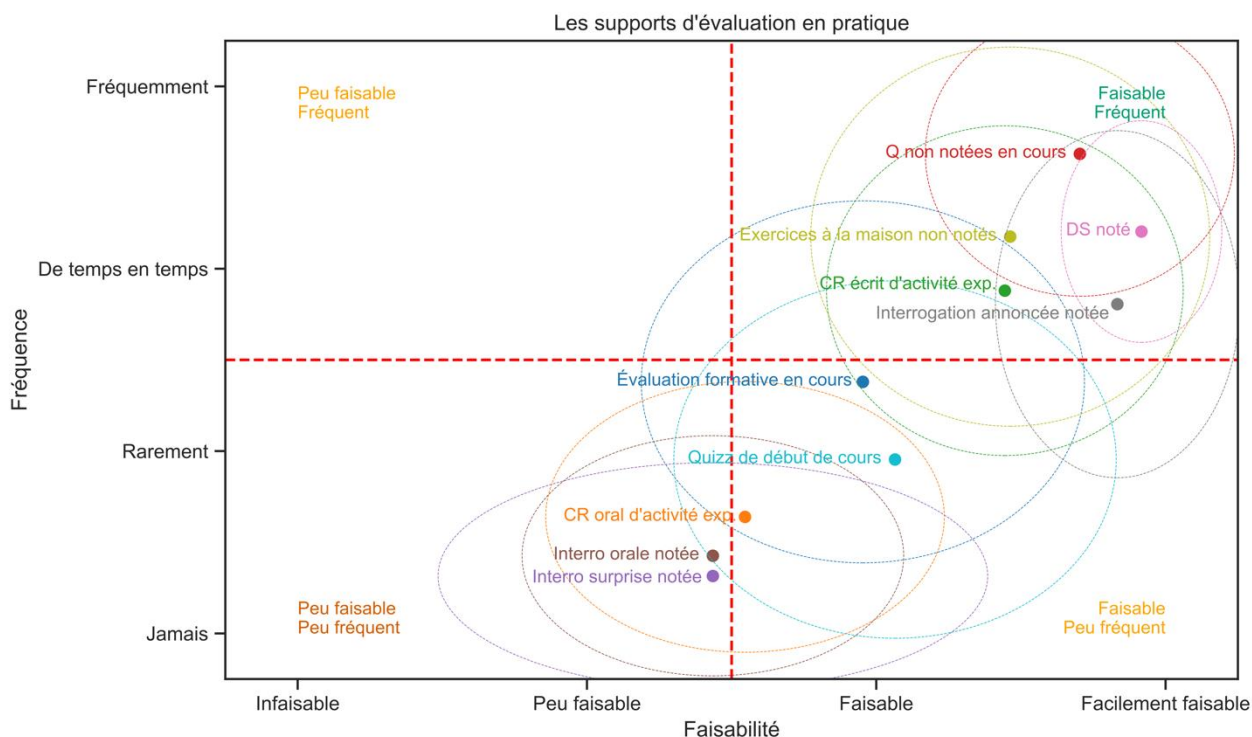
Les supports d'évaluation en pratique

Fréquemment
De temps en temps
Rarement
Jamais

Fréquence

Peu faisable
Fréquent

Faisable
Fréquent

Peu faisable
Peu fréquent

Faisable
Peu fréquent

Q non notées en cours
DS noté
Exercices à la maison non notés
CR écrit d'activité exp.
Interrogation annoncée notée
Évaluation formative en cours
Quiza de début de cours
CR oral d'activité exp.
Interro orale notée
Interro surprise notée

Infaisable
Peu faisable
Faisable
Facilement faisable

Faisabilité